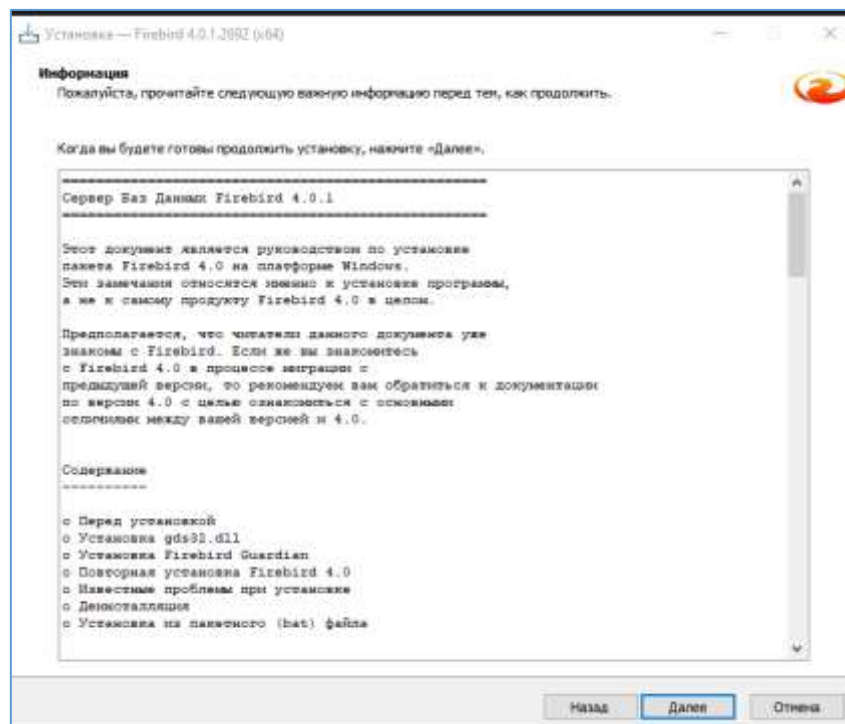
Установка — Firebird 4.0.1.2692 (x64)

Информация
Пожалуйста, прочитайте следующую важную информацию перед тем, как продолжить.

Когда вы будете готовы продолжить установку, нажмите «Далее».

==================================================
Сервер Баз Данных Firebird 4.0.1
==================================================

Этот документ является руководством по установке пакета Firebird 4.0 на платформе Windows. Эти замечания относятся именно к установке программы, а не к самому продукту Firebird 4.0 в целом.

Предполагается, что читатели данного документа уже знакомы с Firebird. Если же вы знакомитесь с Firebird 4.0 в процессе миграции с предыдущей версии, то рекомендуем вам обратиться к документации по версии 4.0 с целью ознакомиться с основными отличиями между вашей версией и 4.0.

Содержание
----------

o Перед установкой
o Установка gds32.dll
o Установка Firebird Guardian
o Повторная установка Firebird 4.0
o Известные проблемы при установке
o Деинсталляция
o Установка из пакетного (bat) файла

Назад Далее Отмена